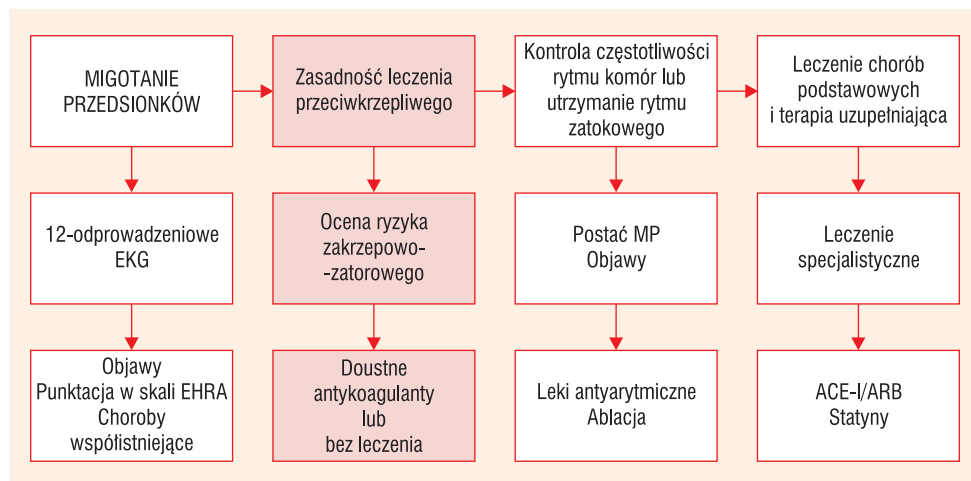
MIGOTANIE PRZEDSIONKÓW

12-odprowadzeniowe EKG

Objawy
Punktacja w skali EHRA
Choroby współistniejące

Zasadność leczenia przeciwkrzepliwego

Ocena ryzyka zakrzepowo-zatorowego

Doustne antykoagulanty lub bez leczenia

Kontrola częstotliwości rytmu komór lub utrzymanie rytmu zatokowego

Postać MP
Objawy

Leki antyarytmiczne
Ablacja

Leczenie chorób podstawowych i terapia uzupełniająca

Leczenie specjalistyczne

ACE-I/ARB
Statyny